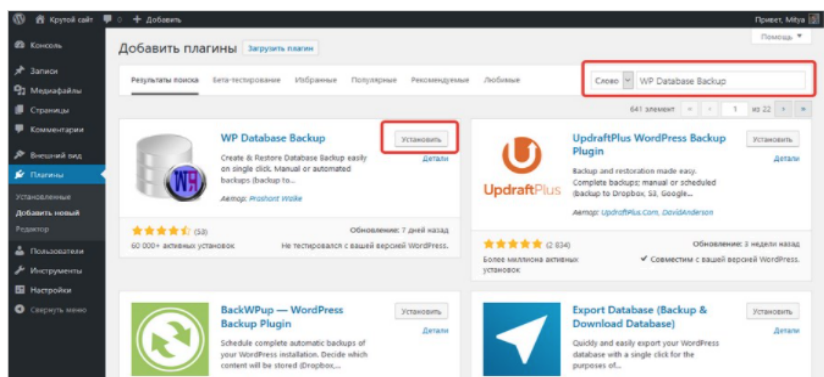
Крутой сайт 0 + Добавить
Привет, Mitya
Помощь ▼

Консоль
Записи
Медиафайлы
Страницы
Комментарии
Внешний вид
Плагины
Установленные
Добавить новый
Редактор
Пользователи
Инструменты
Настройки
Свернуть меню

Добавить плагины Загрузить плагин

Результаты поиска Бета-тестирование Избранные Популярные Рекомендуемые Любимые

Слово WP Database Backup

641 элемент « ‹ 1 из 22 › »

WP Database Backup
Установить
Детали
Create & Restore Database Backup easily on single click. Manual or automated backups (backup to...
Автор: Prashant Walke
(50)
60 000+ активных установок
Обновление: 7 дней назад
Не тестировался с вашей версией WordPress.

UpdraftPlus WordPress Backup Plugin
Установить
Детали
UpdraftPlus
Backup and restoration made easy. Complete backups; manual or scheduled (backup to Dropbox, S3, Google...
Автор: UpdraftPlus.Com, DavidAnderson
(2 634)
Более миллиона активных установок
Обновление: 3 недели назад
✔ Совместим с вашей версией WordPress.

BackWPup — WordPress Backup Plugin
Установить
Детали
Schedule complete automatic backups of your WordPress installation. Decide which content will be stored (Dropbox,...

Export Database (Backup & Download Database)
Установить
Детали
Quickly and easily export your WordPress database with a single click for the purposes of...